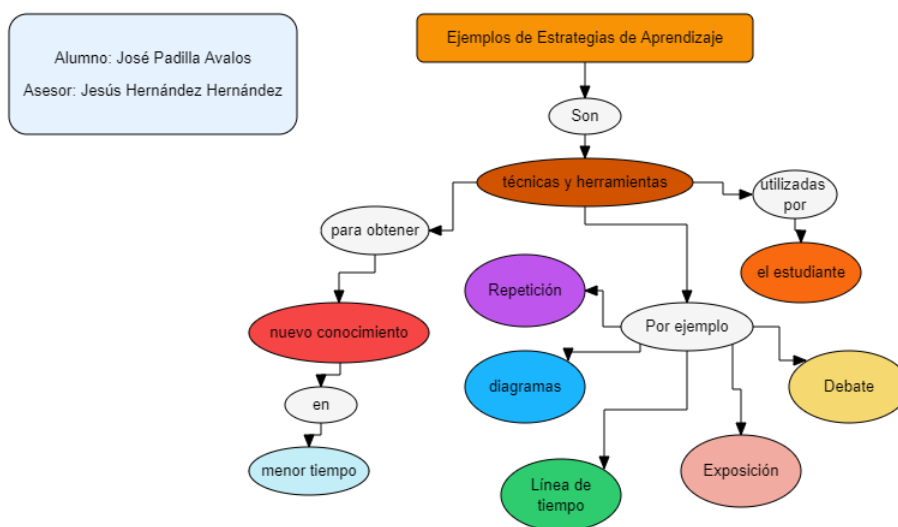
Alumno: José Padilla Avalos

Asesor: Jesús Hernández Hernández

Ejemplos de Estrategias de Aprendizaje

Son

técnicas y herramientas

utilizadas por

el estudiante

para obtener

nuevo conocimiento

en

menor tiempo

Por ejemplo

Repetición

diagramas

Línea de tiempo

Exposición

Debate